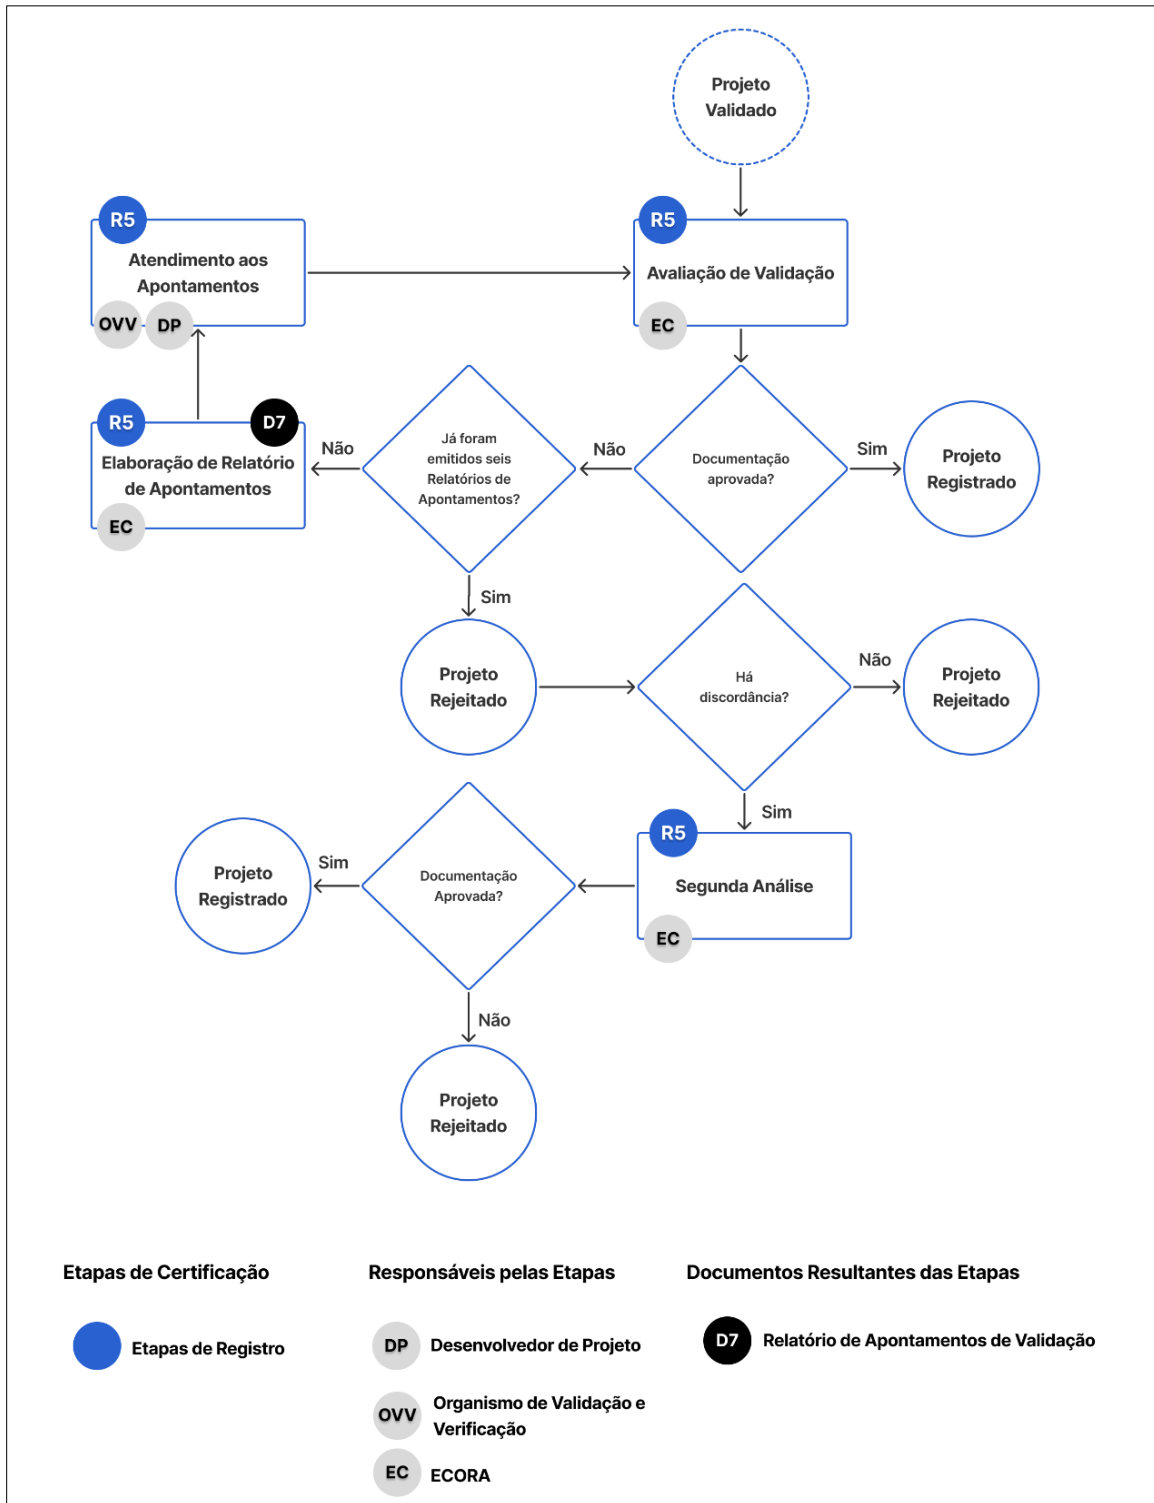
Projeto Validado

R5
Atendimento aos Apontamentos
OVV DP

R5
Avaliação de Validação
EC

R5 D7
Elaboração de Relatório de Apontamentos
EC

Não
Já foram emitidos seis Relatórios de Apontamentos?
Não
Documentação aprovada?
Sim
Projeto Registrado

Sim
Projeto Rejeitado
Há discordância?
Não
Projeto Rejeitado

Sim
R5
Segunda Análise
EC

Projeto Registrado
Sim
Documentação Aprovada?
Não
Projeto Rejeitado

Etapas de Certificação
Etapas de Registro

Responsáveis pelas Etapas
DP Desenvolvedor de Projeto
OVV Organismo de Validação e Verificação
EC ECORA

Documentos Resultantes das Etapas
D7 Relatório de Apontamentos de Validação